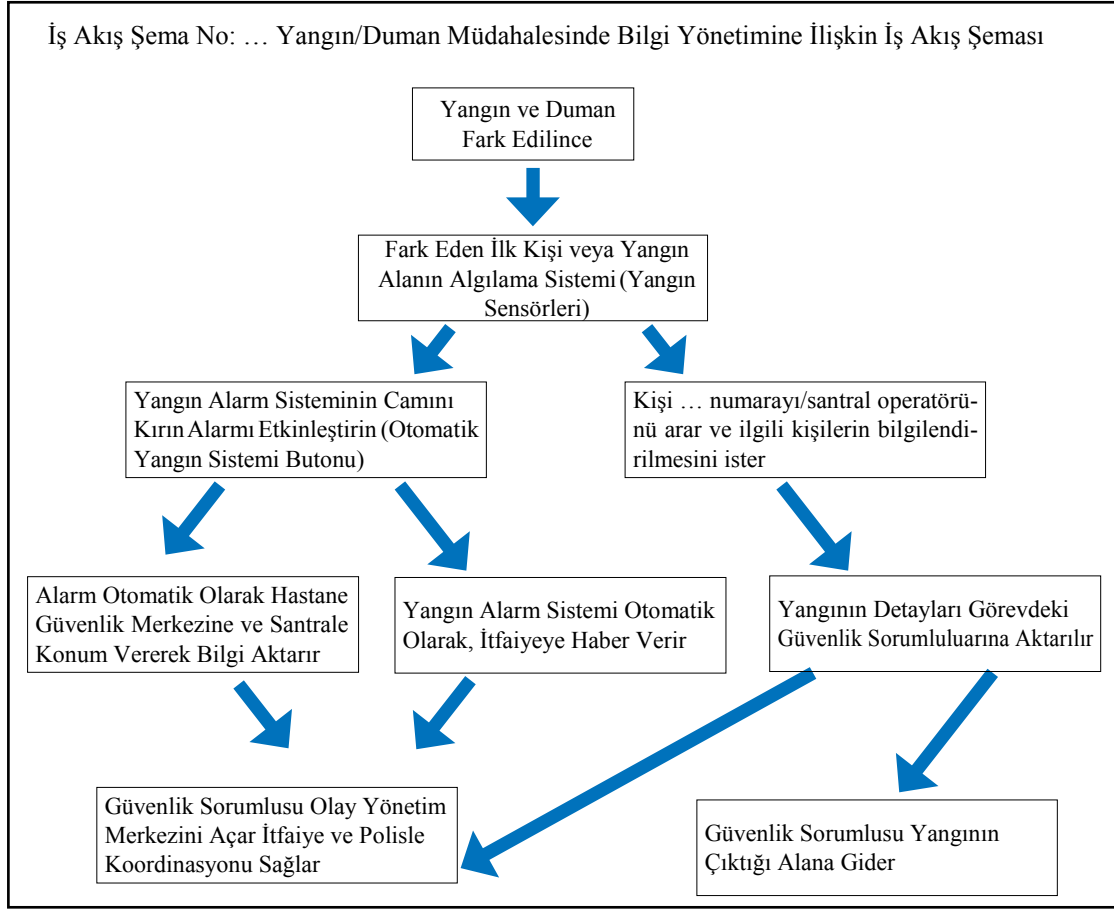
İş Akış Şema No: … Yangın/Duman Müdahalesinde Bilgi Yönetimine İlişkin İş Akış Şeması

Yangın ve Duman Fark Edilince

Fark Eden İlk Kişi veya Yangın Alanın Algılama Sistemi (Yangın Sensörleri)

Yangın Alarm Sisteminin Camını Kırın Alarmı Etkinleştirin (Otomatik Yangın Sistemi Butonu)

Kişi … numarayı/santral operatörünü arar ve ilgili kişilerin bilgilendirilmesini ister

Alarm Otomatik Olarak Hastane Güvenlik Merkezine ve Santrale Konum Vererek Bilgi Aktarır

Yangın Alarm Sistemi Otomatik Olarak, İtfaiyeye Haber Verir

Yangının Detayları Görevdeki Güvenlik Sorumluluarına Aktarılır

Güvenlik Sorumlusu Olay Yönetim Merkezini Açar İtfaiye ve Polisle Koordinasyonu Sağlar

Güvenlik Sorumlusu Yangının Çıktığı Alana Gider